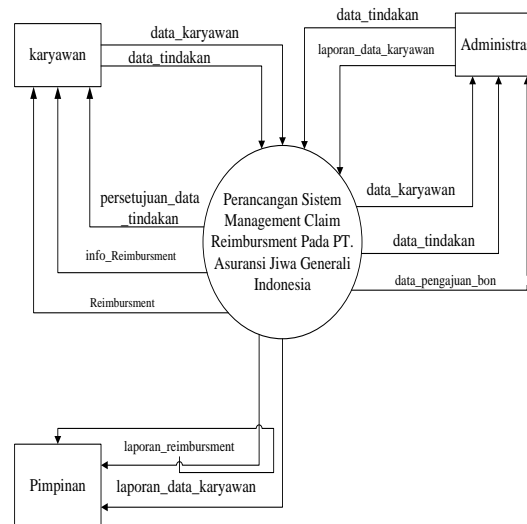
karyawan

data_karyawan

data_tindakan

data_tindakan

laporan_data_karyawan

Administra

persetujuan_data _tindakan

info_Reimbursment

Reimbursment

Perancangan Sistem Management Claim Reimbursment Pada PT. Asuransi Jiwa Generali Indonesia

data_karyawan

data_tindakan

data_pengajuan_bon

laporan_reimbursment

Pimpinan

laporan_data_karyawan